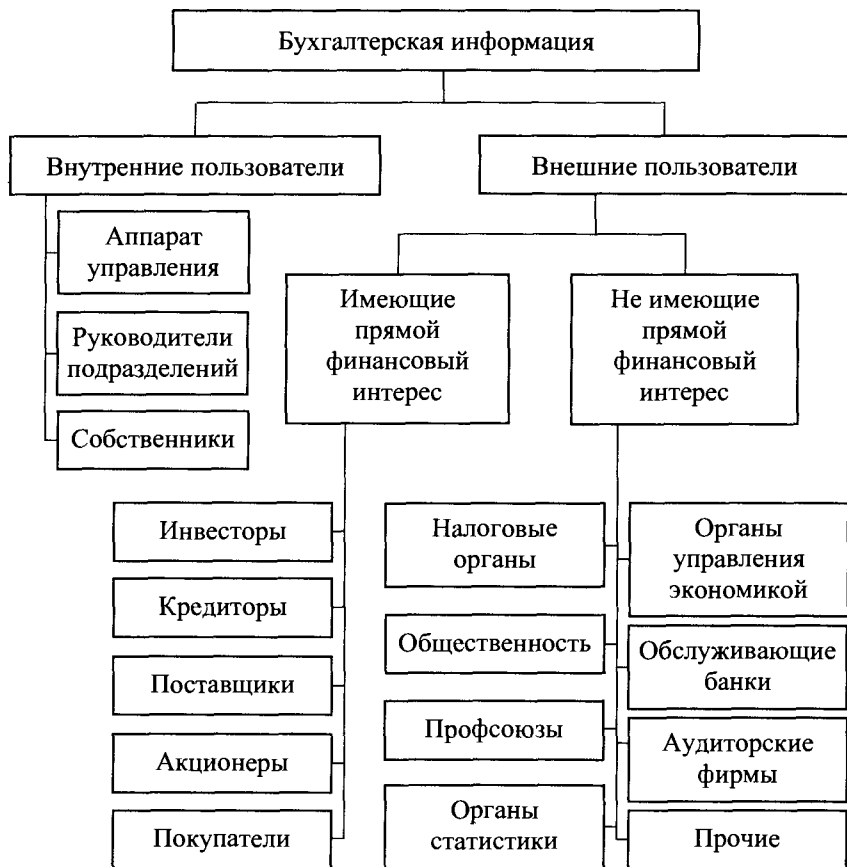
Бухгалтерская информация

Внутренние пользователи

Внешние пользователи

Аппарат управления

Руководители подразделений

Собственники

Имеющие прямой финансовый интерес

Не имеющие прямой финансовый интерес

Инвесторы

Кредиторы

Поставщики

Акционеры

Покупатели

Налоговые органы

Общественность

Профсоюзы

Органы статистики

Органы управления экономикой

Обслуживающие банки

Аудиторские фирмы

Прочие